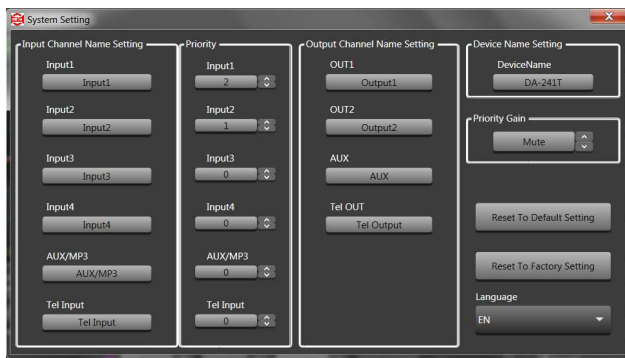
System Setting

Input Channel Name Setting
Input1
Input1
Input2
Input2
Input3
Input3
Input4
Input4
AUX/MP3
AUX/MP3
Tel Input
Tel Input

Priority
Input1
2
Input2
1
Input3
0
Input4
0
AUX/MP3
0
Tel Input
0

Output Channel Name Setting
OUT1
Output1
OUT2
Output2
AUX
AUX
Tel OUT
Tel Output

Device Name Setting
DeviceName
DA-241T

Priority Gain
Mute

Reset To Default Setting

Reset To Factory Setting

Language
EN